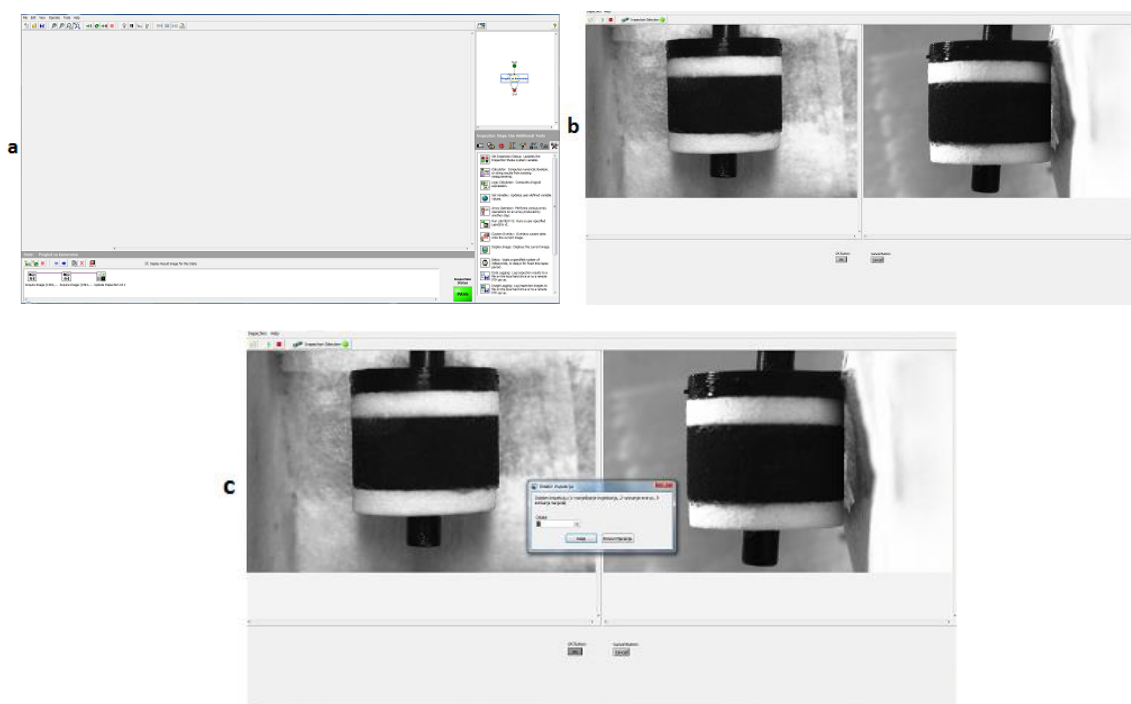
a

File Edit View Operate Tools Help

Inspection Steps: Use Additional Tools

Inspection Status

PASS

b

Inspection Selection

OK Button

Cancel Button

OK

Cancel

c

Inspection Selection

Izaberi inspekciju

Odaberi inspekciju 1- manipulacija inspekcija, 2- ručni unos, 3- završetak inspekcije

Odaberi

Dalje

Prekini inspekciju

OK Button

Cancel Button

OK

Cancel